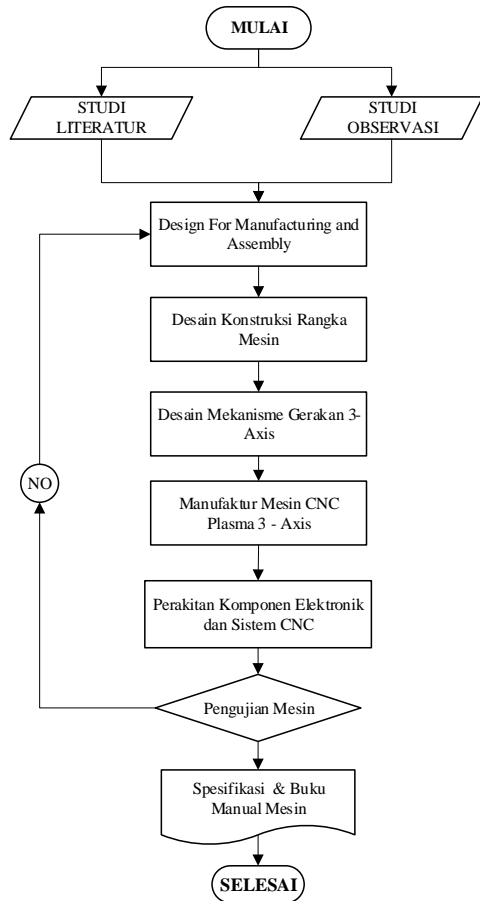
MULAI

STUDI LITERATUR

STUDI OBSERVASI

Design For Manufacturing and Assembly

Desain Konstruksi Rangka Mesin

Desain Mekanisme Gerakan 3-Axis

NO

Manufaktur Mesin CNC Plasma 3 - Axis

Perakitan Komponen Elektronik dan Sistem CNC

Pengujian Mesin

Spesifikasi & Buku Manual Mesin

SELESAI